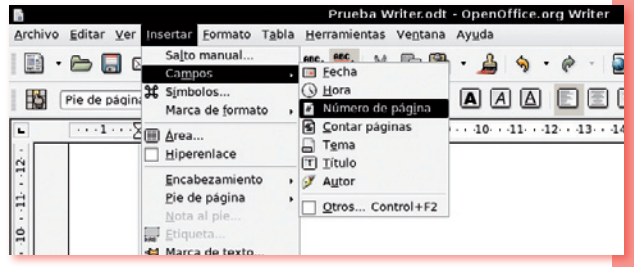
Prueba Writer.odt - OpenOffice.org Writer

Archivo Editar Ver Insertar Formato Tabla Herramientas Ventana Ayuda

Pie de página

Salto manual...
Campos
Símbolos...
Marca de formato
Área...
Hiperenlace
Encabezamiento
Pie de página
Nota al pie...
Etiqueta...
Marca de texto...

Fecha
Hora
Número de página
Contar páginas
Tema
Título
Autor
Otros... Control+F2

· · · 1 · · · 2
· 10 · · 11 · · 12 · · 13 · · 14
· 10 · · 11 · · 12 ·